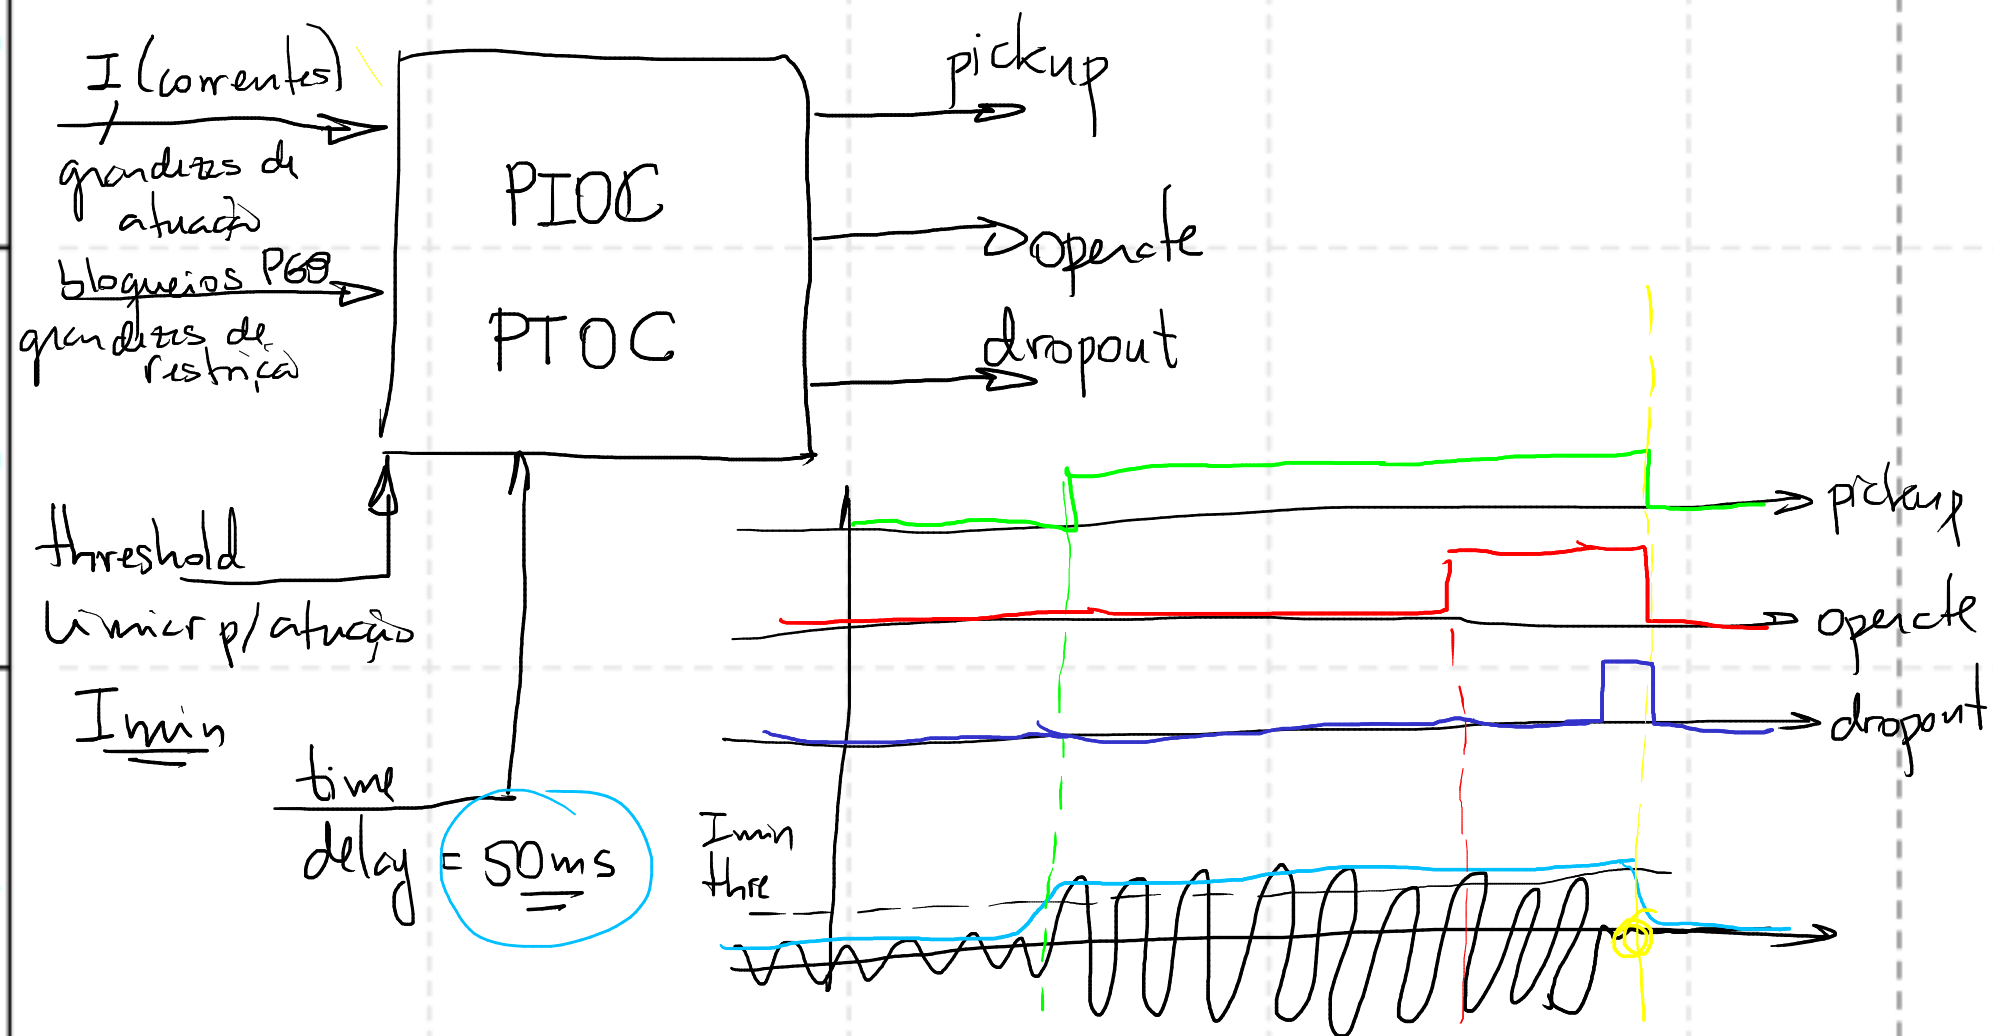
I (correntes)

grandezas de atuação

bloqueios P68

grandezas de restrição

PIOC

PTOC

pickup

operate

dropout

threshold

limiar p/ atuação

Imin

time delay = 50ms

pickup

operate

dropout

Imin thre